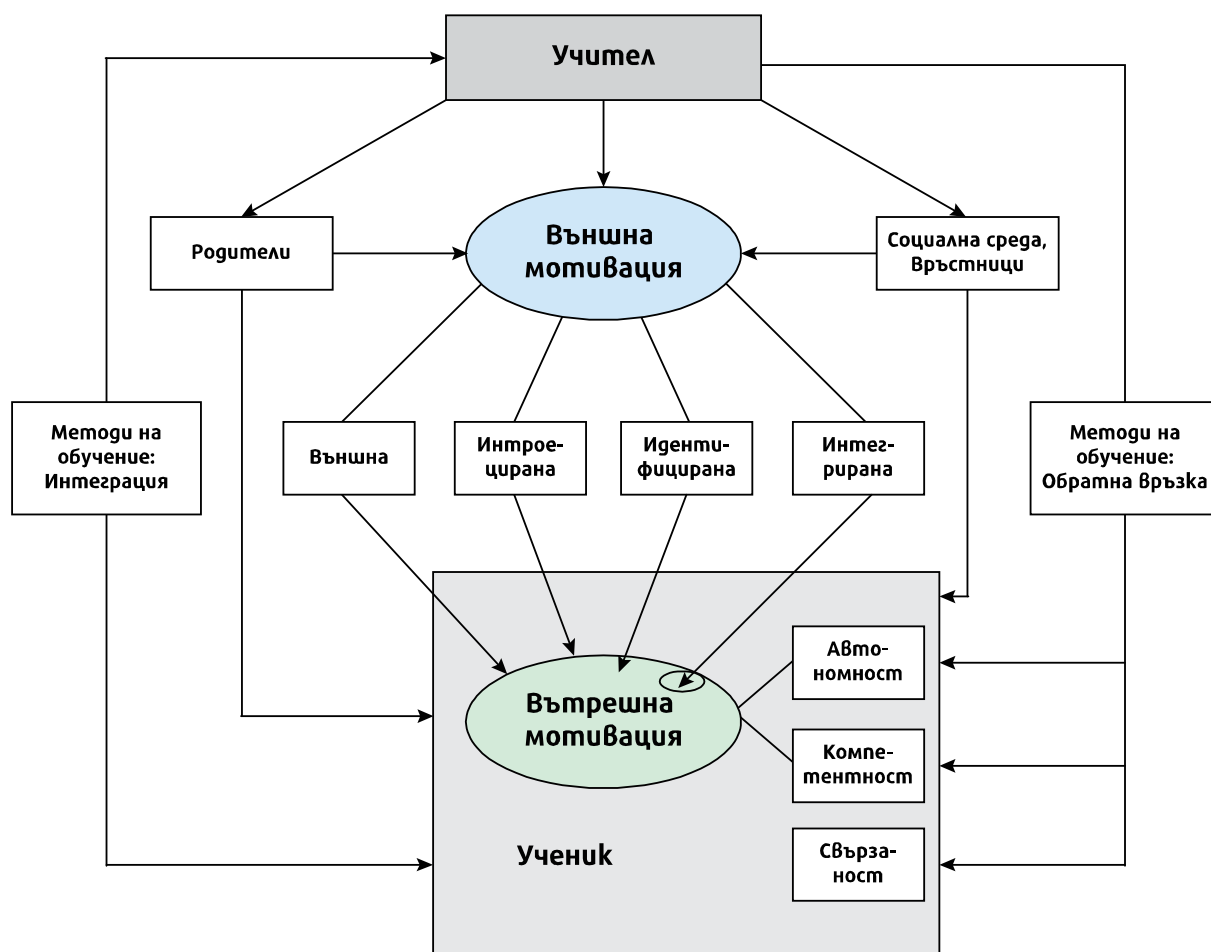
Учител

Родители

Външна мотивация

Социална среда, Връстници

Методи на обучение: Интеграция

Външна

Интроецирана

Идентифицирана

Интегрирана

Методи на обучение: Обратна връзка

Автономност

Вътрешна мотивация

Компетентност

Ученик

Свързаност